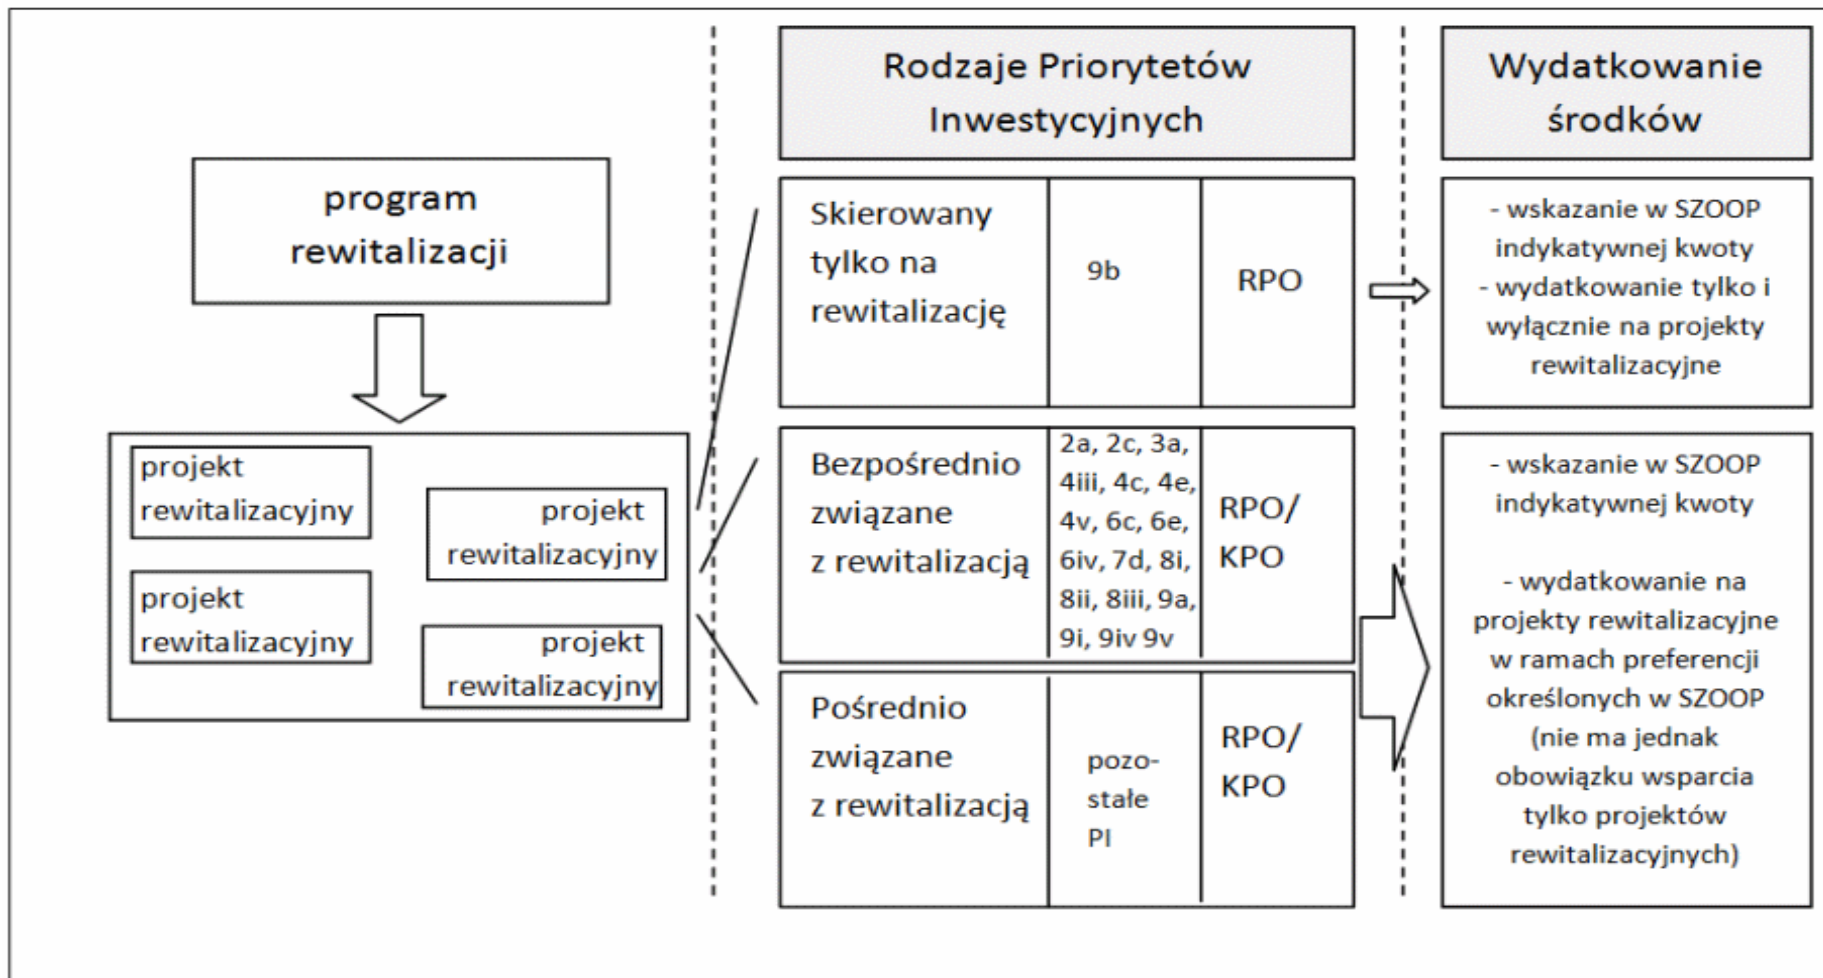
program rewitalizacji

projekt rewitalizacyjny

projekt rewitalizacyjny

projekt rewitalizacyjny

projekt rewitalizacyjny

Rodzaje Priorytetów Inwestycyjnych

| Skierowany tylko na rewitalizację | 9b | RPO |
|---|---|---|
| Bezpośrednio związane z rewitalizacją | 2a, 2c, 3a, 4iii, 4c, 4e, 4v, 6c, 6e, 6iv, 7d, 8i, 8ii, 8iii, 9a, 9i, 9iv 9v | RPO/ KPO |
| Pośrednio związane z rewitalizacją | pozostałe PI | RPO/ KPO |

Wydatkowanie środków

- wskazanie w SZOOP indykatywnej kwoty
- wydatkowanie tylko i wyłącznie na projekty rewitalizacyjne

- wskazanie w SZOOP indykatywnej kwoty

- wydatkowanie na projekty rewitalizacyjne w ramach preferencji określonych w SZOOP (nie ma jednak obowiązku wsparcia tylko projektów rewitalizacyjnych)